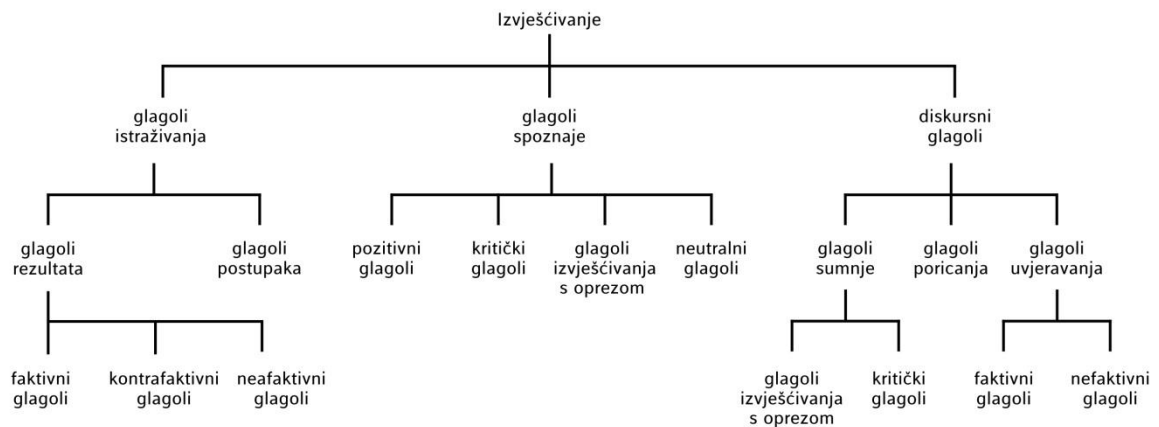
Izvješćivanje

glagoli istraživanja

glagoli spoznaje

diskursni glagoli

glagoli rezultata

glagoli postupaka

pozitivni glagoli

kritički glagoli

glagoli izvješćivanja s oprezom

neutralni glagoli

glagoli sumnje

glagoli poricanja

glagoli uvjeravanja

faktivni glagoli

kontrafaktivni glagoli

neafaktivni glagoli

glagoli izvješćivanja s oprezom

kritički glagoli

faktivni glagoli

nefaktivni glagoli